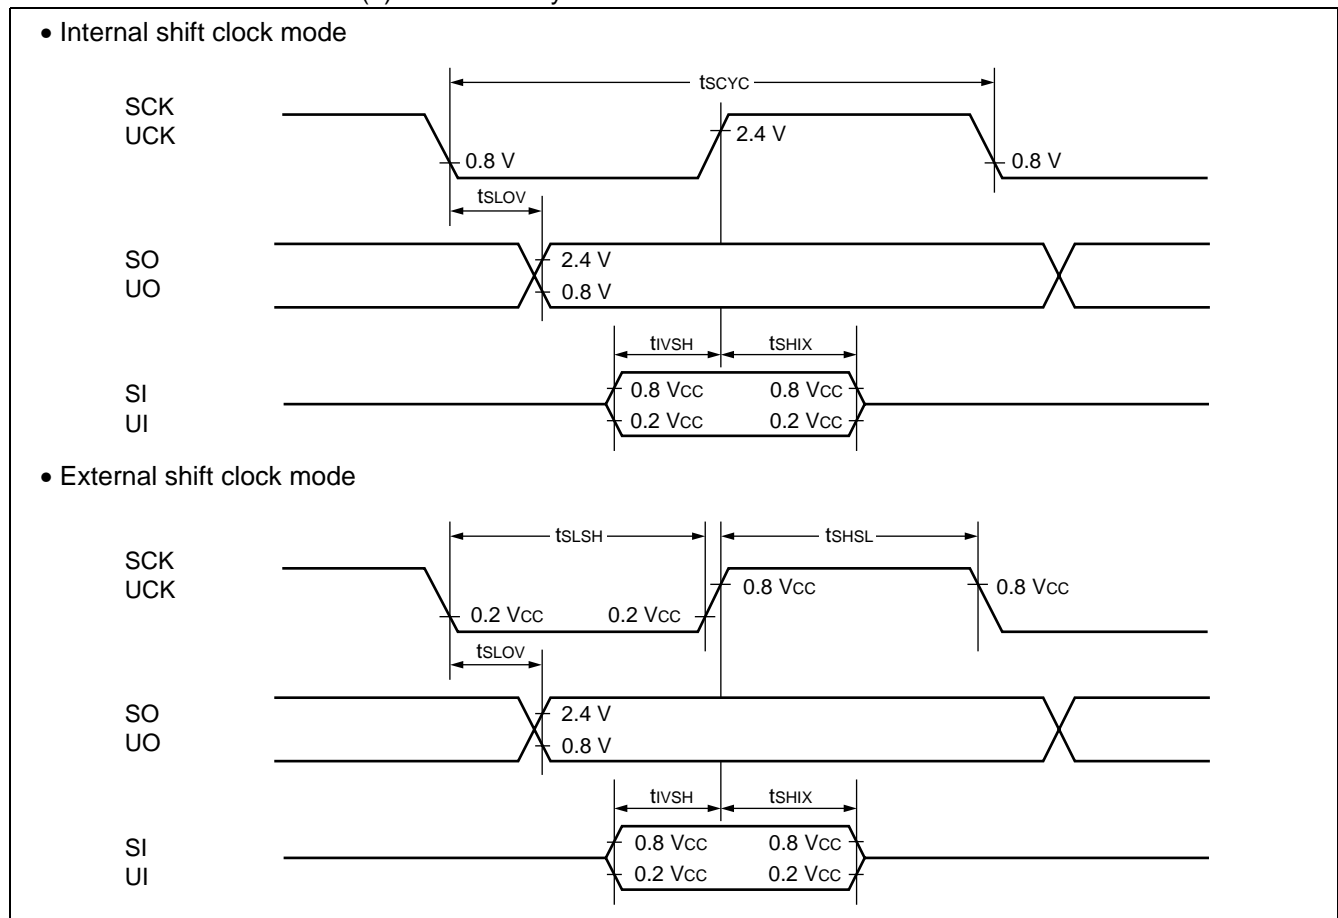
• Internal shift clock mode

tSCYC

SCK
UCK

0.8 V

2.4 V

0.8 V

tSLOV

SO
UO

2.4 V
0.8 V

tIVSH tSHIX

SI
UI

0.8 VCC 0.8 VCC
0.2 VCC 0.2 VCC

• External shift clock mode

tSLSH tSHSL

SCK
UCK

0.2 VCC 0.2 VCC

0.8 VCC 0.8 VCC

tSLOV

SO
UO

2.4 V
0.8 V

tIVSH tSHIX

SI
UI

0.8 VCC 0.8 VCC
0.2 VCC 0.2 VCC